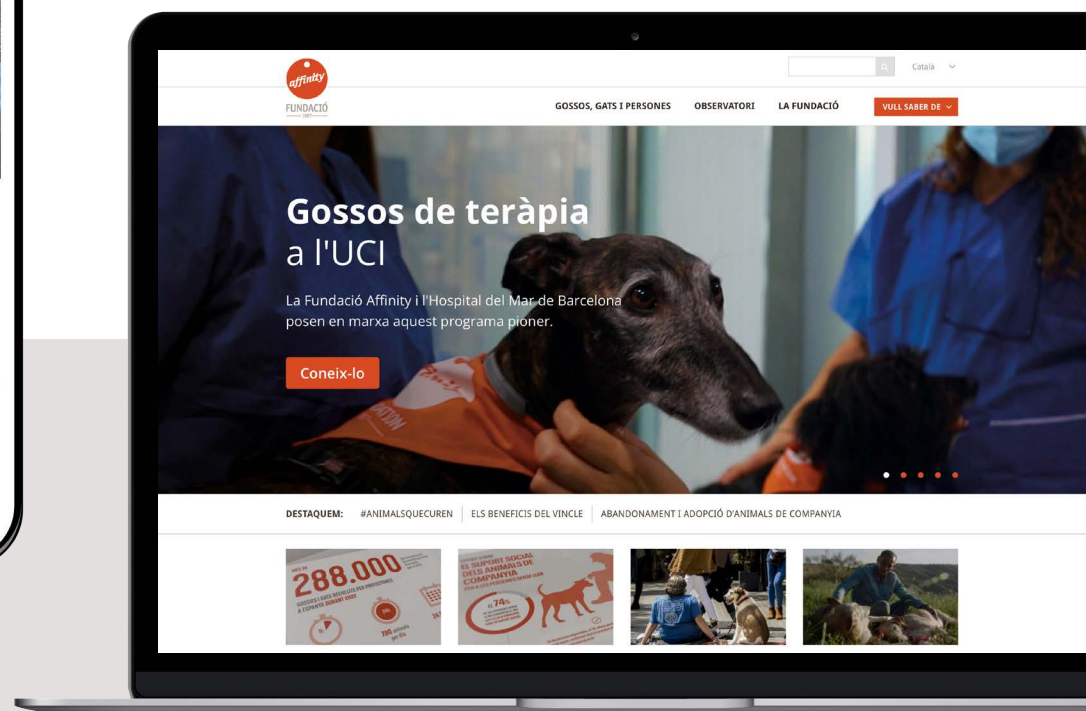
affinity
FUNDACIÓ

Català

GOSSOS, GATS I PERSONES OBSERVATORI LA FUNDACIÓ VULL SABER DE

Gossos de teràpia
a l'UCI

La Fundació Affinity i l'Hospital del Mar de Barcelona posen en marxa aquest programa pioner.

Coneix-lo

DESTAQUEM: #ANIMALSQUECUREN | ELS BENEFICIS DEL VINCLE | ABANDONAMENT I ADOPCIÓ D'ANIMALS DE COMPANYIA

288.000

EL SUPORT SOCIAL DELS ANIMALS DE COMPANYIA

74%